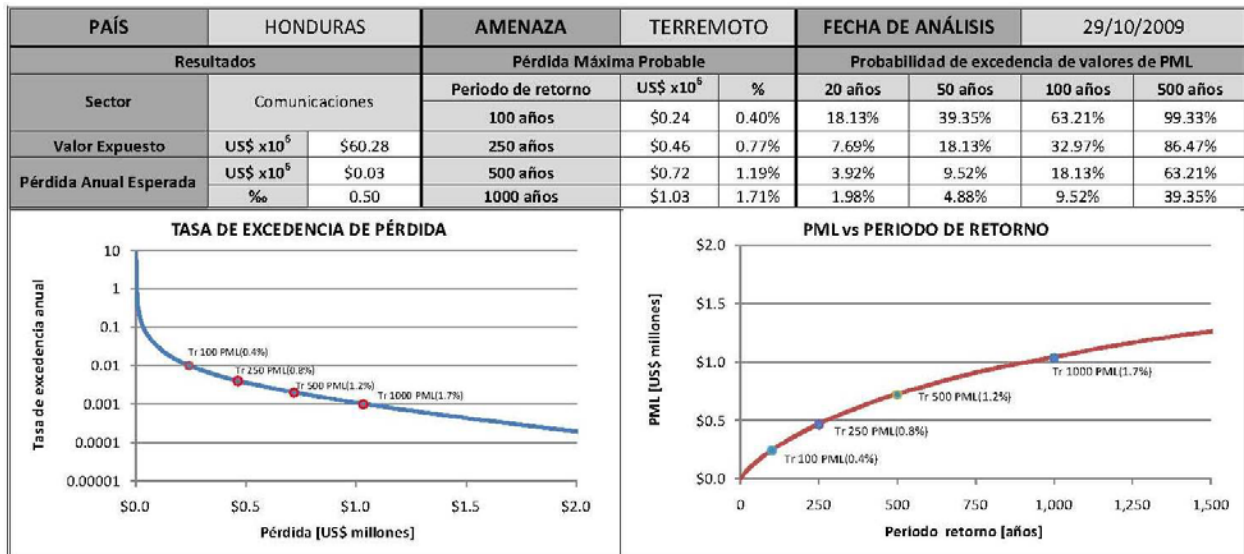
| PAÍS | HONDURAS | | AMENAZA | TERREMOTO | | FECHA DE ANÁLISIS | 29/10/2009 | | |
|---|---|---|---|---|---|---|---|---|---|
| Resultados | | | Pérdida Máxima Probable | | | Probabilidad de excedencia de valores de PML | | | |
| Sector | Comunicaciones | | Periodo de retorno | US$ x10$^6$ | % | 20 años | 50 años | 100 años | 500 años |
| | | | 100 años | \$0.24 | 0.40% | 18.13% | 39.35% | 63.21% | 99.33% |
| Valor Expuesto | US$ x10$^6$ | \$60.28 | 250 años | \$0.46 | 0.77% | 7.69% | 18.13% | 32.97% | 86.47% |
| Pérdida Anual Esperada | US$ x10$^6$ | \$0.03 | 500 años | \$0.72 | 1.19% | 3.92% | 9.52% | 18.13% | 63.21% |
| | ‰ | 0.50 | 1000 años | \$1.03 | 1.71% | 1.98% | 4.88% | 9.52% | 39.35% |

TASA DE EXCEDENCIA DE PÉRDIDA

Tasa de excedencia anual

10
1
0.1
0.01
0.001
0.0001
0.00001

Tr 100 PML(0.4%)
Tr 250 PML(0.8%)
Tr 500 PML(1.2%)
Tr 1000 PML(1.7%)

\$0.0 \$0.5 \$1.0 \$1.5 \$2.0

Pérdida [US$ millones]

PML vs PERIODO DE RETORNO

PML [US$ millones]

\$2.0
\$1.5
\$1.0
\$0.5
\$0.0

Tr 1000 PML(1.7%)
Tr 500 PML(1.2%)
Tr 250 PML(0.8%)
Tr 100 PML(0.4%)

0 250 500 750 1,000 1,250 1,500

Periodo retorno [años]